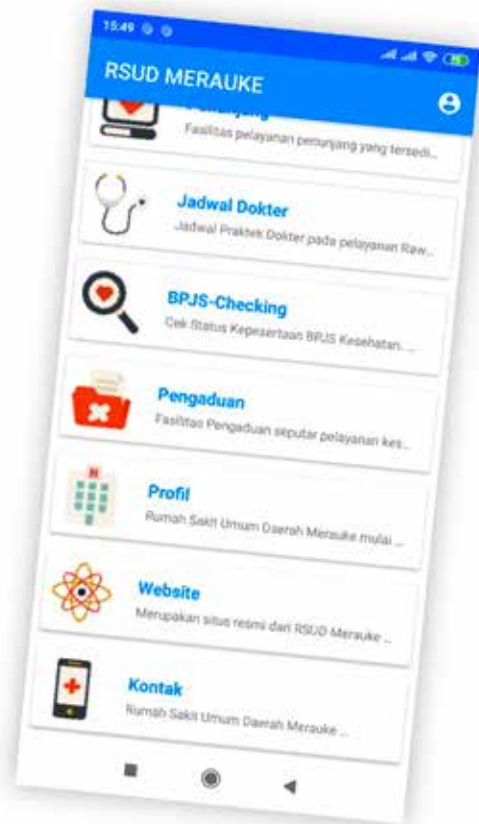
15:49

RSUD MERAUKE

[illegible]

Fasilitas pelayanan penunjang yang tersedi...

Jadwal Dokter

Jadwal Praktek Dokter pada pelayanan Raw...

BPJS-Checking

Cek Status Kepesertaan BPJS Kesehatan ...

Pengaduan

Fasilitas Pengaduan seputar pelayanan kes...

Profil

Rumah Sakit Umum Daerah Merauke mulai ...

Website

Merupakan situs resmi dari RSUD Merauke ...

Kontak

Rumah Sakit Umum Daerah Merauke ...